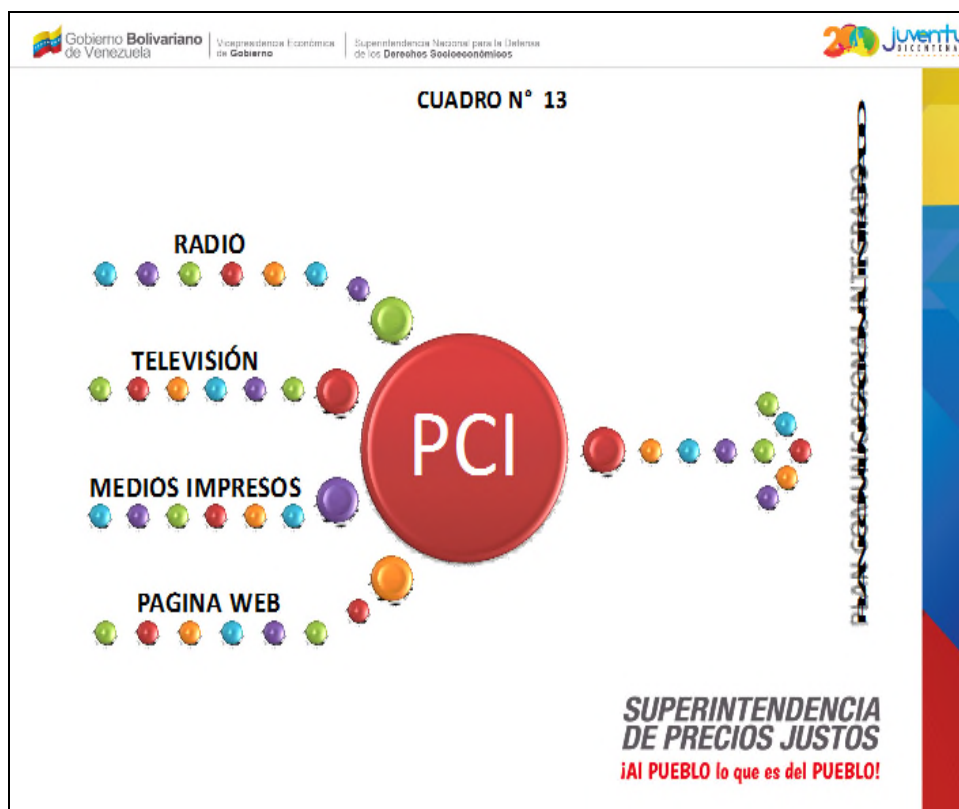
Gobierno Bolivariano de Venezuela | Vicepresidencia Económica de Gobierno | Superintendencia Nacional para la Defensa de los Derechos Socioeconómicos

200 Juventu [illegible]

CUADRO N° 13

RADIO

TELEVISIÓN

MEDIOS IMPRESOS

PAGINA WEB

PCI

PLAN COMUNICACIONAL INTEGRADO

SUPERINTENDENCIA DE PRECIOS JUSTOS
¡Al PUEBLO lo que es del PUEBLO!